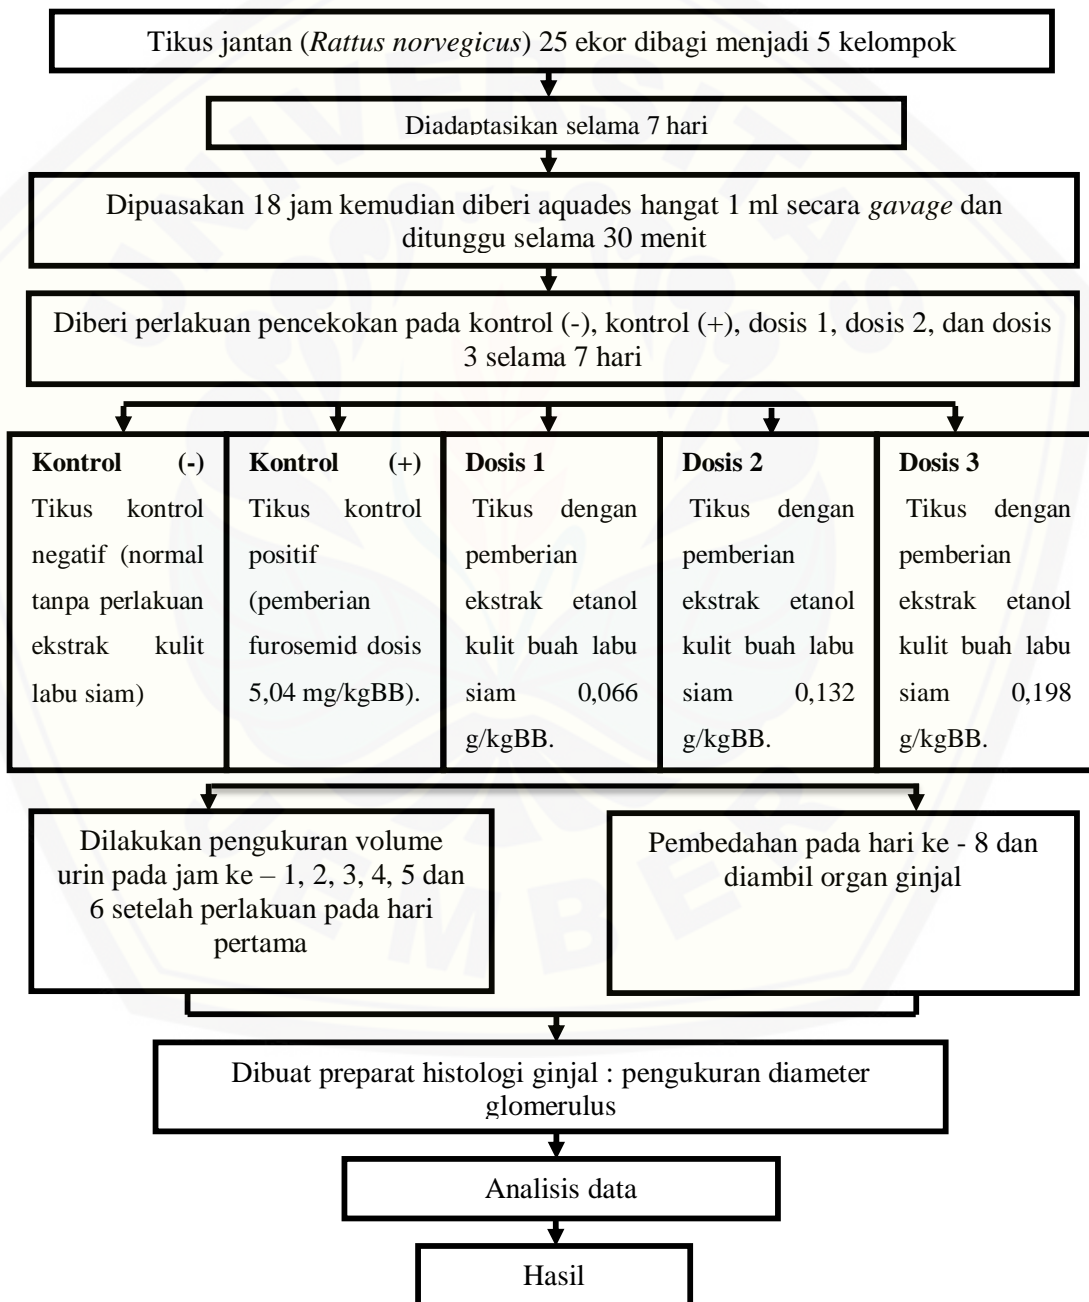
Tikus jantan (*Rattus norvegicus*) 25 ekor dibagi menjadi 5 kelompok

Diadaptasikan selama 7 hari

Dipuasakan 18 jam kemudian diberi aquades hangat 1 ml secara *gavage* dan ditunggu selama 30 menit

Diberi perlakuan pencekokan pada kontrol (-), kontrol (+), dosis 1, dosis 2, dan dosis 3 selama 7 hari

**Kontrol (-)**
Tikus kontrol negatif (normal tanpa perlakuan ekstrak kulit labu siam)

**Kontrol (+)**
Tikus kontrol positif (pemberian furosemid dosis 5,04 mg/kgBB).

**Dosis 1**
Tikus dengan pemberian ekstrak etanol kulit buah labu siam 0,066 g/kgBB.

**Dosis 2**
Tikus dengan pemberian ekstrak etanol kulit buah labu siam 0,132 g/kgBB.

**Dosis 3**
Tikus dengan pemberian ekstrak etanol kulit buah labu siam 0,198 g/kgBB.

Dilakukan pengukuran volume urin pada jam ke – 1, 2, 3, 4, 5 dan 6 setelah perlakuan pada hari pertama

Pembedahan pada hari ke - 8 dan diambil organ ginjal

Dibuat preparat histologi ginjal : pengukuran diameter glomerulus

Analisis data

Hasil